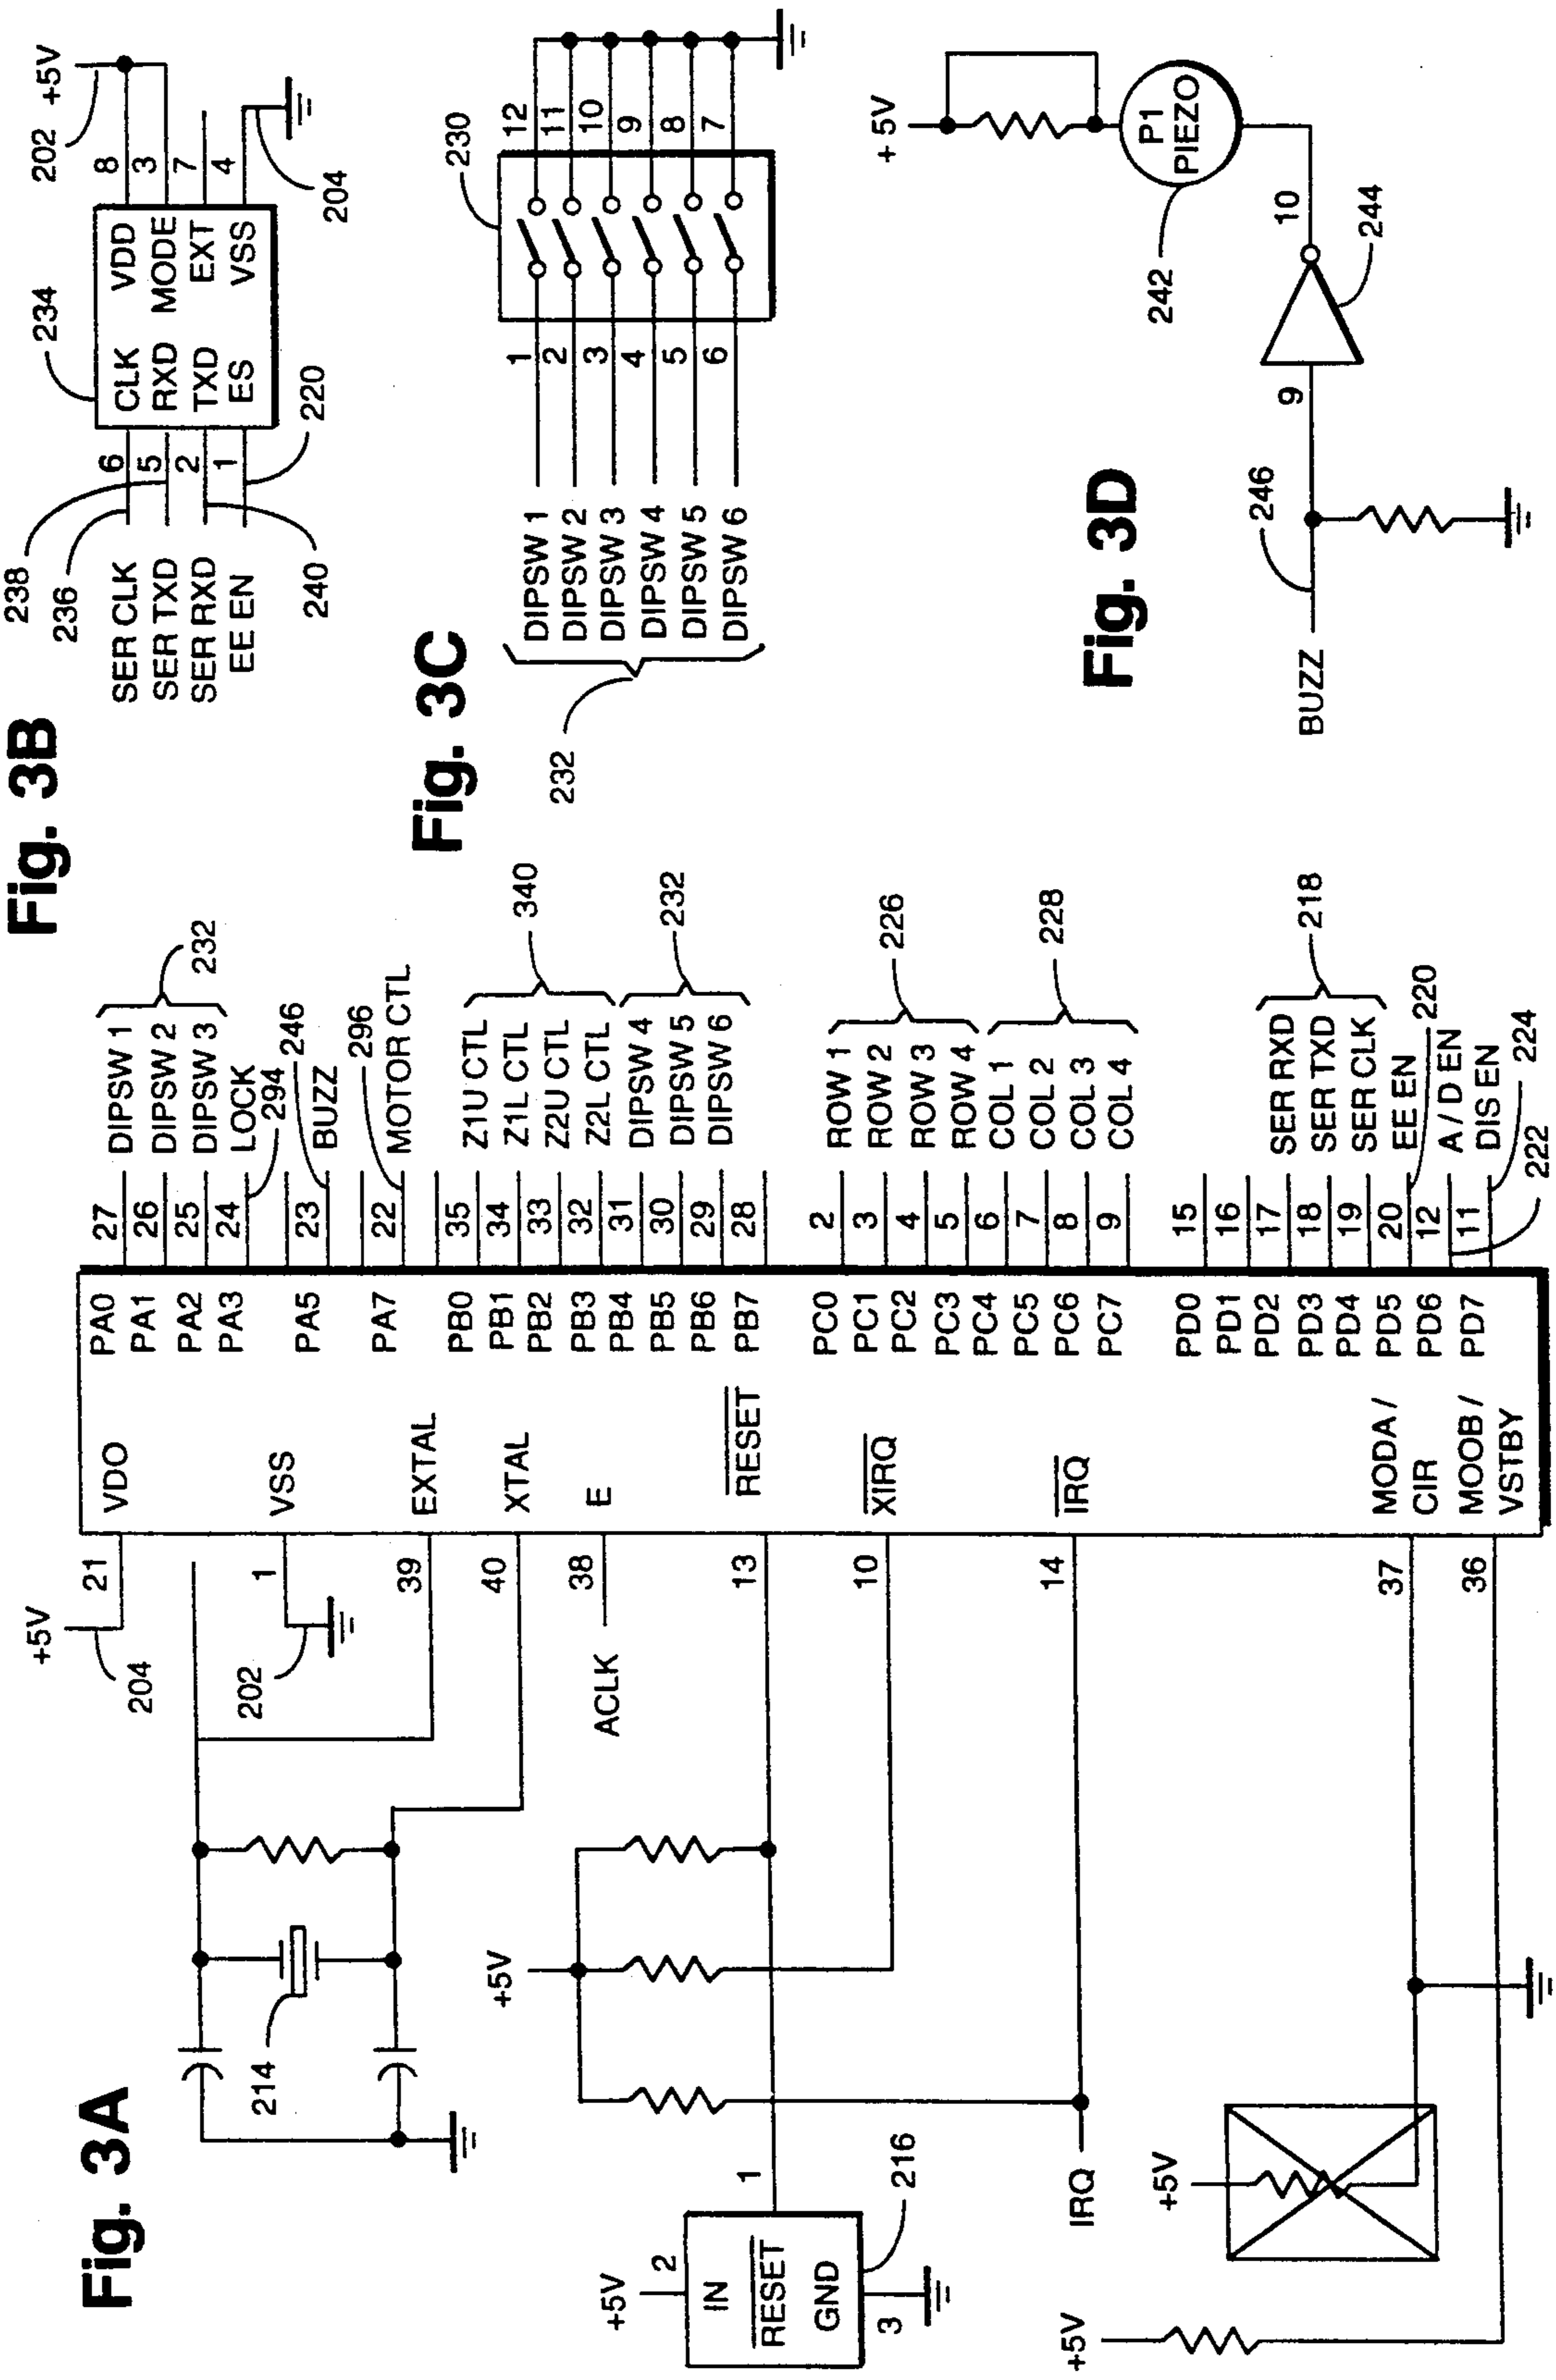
Fig. 3A

+5V
204
21
VDO
VSS
1
202
EXTAL
39
XTAL
40
E
38
ACLK
$\overline{RESET}$
13
$\overline{XIRQ}$
10
$\overline{IRQ}$
14
MODA / CIR
37
MOOB / VSTBY
36
214
+5V
216
+5V
2
IN
$\overline{RESET}$
GND
3
1
IRQ
+5V
+5V

PA0 27 DIPSW 1
PA1 26 DIPSW 2
PA2 25 DIPSW 3
PA3 24 LOCK 294
PA5 23 BUZZ 246
PA7 22 MOTOR CTL 296
232
PB0 35 Z1U CTL
PB1 34 Z1L CTL
PB2 33 Z2U CTL
PB3 32 Z2L CTL
340
PB4 31 DIPSW 4
PB5 30 DIPSW 5
PB6 29 DIPSW 6
232
PB7 28
PC0 2 ROW 1
PC1 3 ROW 2
PC2 4 ROW 3
PC3 5 ROW 4
226
PC4 6 COL 1
PC5 7 COL 2
PC6 8 COL 3
PC7 9 COL 4
228
PD0 15
PD1 16
PD2 17 SER RXD
PD3 18 SER TXD
PD4 19 SER CLK
218
PD5 20 EE EN 220
PD6 12 A / D EN
PD7 11 DIS EN 224
222

Fig. 3B

238
236
SER CLK 6
SER TXD 5
SER RXD 2
EE EN 1
240
220
234
CLK
RXD
TXD
ES
VDD 8
MODE 3
EXT 7
VSS 4
202 +5V
204

Fig. 3C

230
232
DIPSW 1 1 12
DIPSW 2 2 11
DIPSW 3 3 10
DIPSW 4 4 9
DIPSW 5 5 8
DIPSW 6 6 7

Fig. 3D

+5V
P1
PIEZO
242
10
244
9
246
BUZZ